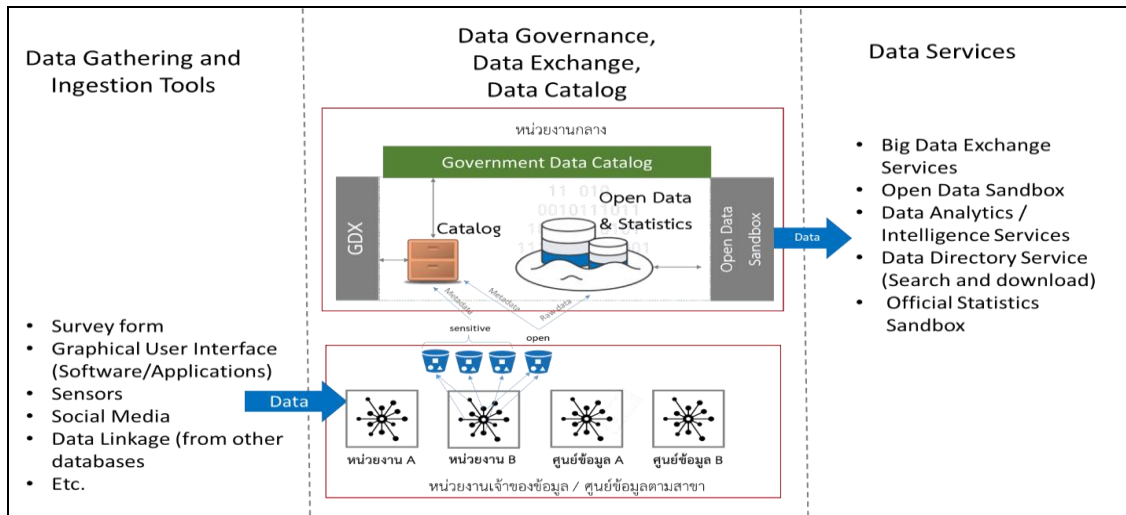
Data Gathering and Ingestion Tools

Data Governance, Data Exchange, Data Catalog

Data Services

หน่วยงานกลาง

Government Data Catalog

GDX

Catalog

Open Data & Statistics

Open Data Sandbox

Data

Metadata

Metadata

Raw data

sensitive

open

Data

หน่วยงาน A

หน่วยงาน B

ศูนย์ข้อมูล A

ศูนย์ข้อมูล B

หน่วยงานเจ้าของข้อมูล / ศูนย์ข้อมูลตามสาขา

- Survey form
- Graphical User Interface (Software/Applications)
- Sensors
- Social Media
- Data Linkage (from other databases
- Etc.

- Big Data Exchange Services
- Open Data Sandbox
- Data Analytics / Intelligence Services
- Data Directory Service (Search and download)
- Official Statistics Sandbox